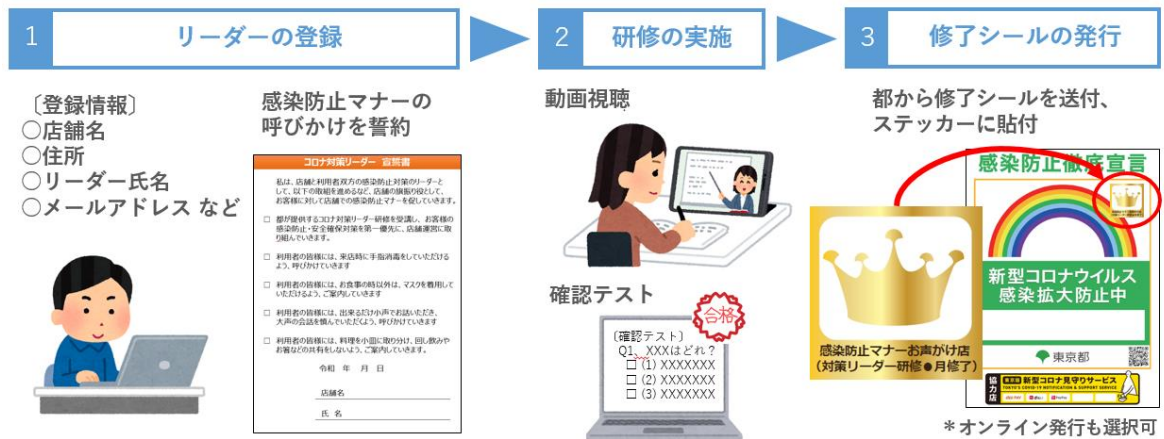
1 リーダーの登録

〔登録情報〕
○店舗名
○住所
○リーダー氏名
○メールアドレス など

感染防止マナーの呼びかけを誓約

コロナ対策リーダー 宣誓書

私は、店舗と利用者双方の感染防止対策のリーダーとして、以下の取組を進めるなど、店舗の旗振り役として、お客様に対して店舗での感染防止マナーを促していきます。

□ 都が提供するコロナ対策リーダー研修を受講し、お客様の感染防止・安全確保対策を第一優先に、店舗運営に取り組んでいきます。

□ 利用者の皆様には、来店時に手指消毒をしていただけるよう、呼びかけていきます

□ 利用者の皆様には、お食事の時以外は、マスクを着用していただけるよう、ご案内していきます

□ 利用者の皆様には、出来るだけ小声でお話いただき、大声の会話を控えていただくよう、呼びかけていきます

□ 利用者の皆様には、料理を小皿に取り分け、回し飲みや箸などの共有をしないよう、ご案内していきます。

令和 年 月 日

店舗名

氏名

2 研修の実施

動画視聴

確認テスト

合格

〔確認テスト〕
Q1 XXXはどれ？
□ (1) XXXXXXX
□ (2) XXXXXXX
□ (3) XXXXXXX

3 修了シールの発行

都から修了シールを送付、ステッカーに貼付

感染防止徹底宣言

新型コロナウイルス
感染拡大防止中

東京都

協力店 新型コロナ見守りサービス

感染防止マナーお声がけ店
(対策リーダー研修●月修了)

＊オンライン発行も選択可